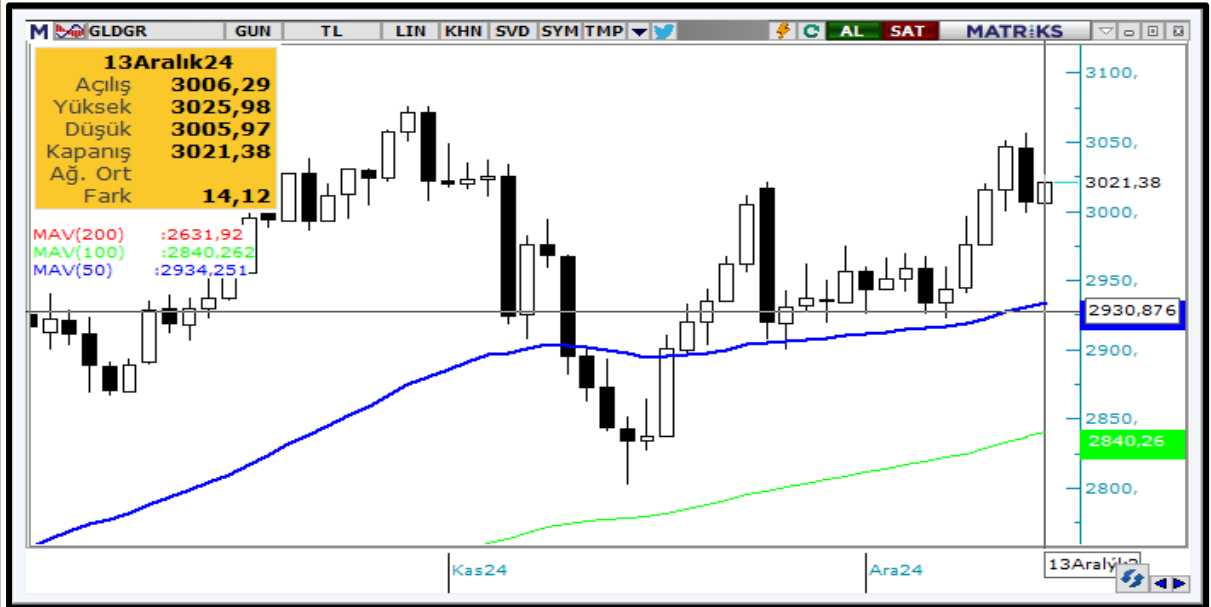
M GLDGR GUN TL LIN KHN SVD SYM TMP AL SAT MATRIKS

13Aralık24
Açılış 3006,29
Yüksek 3025,98
Düşük 3005,97
Kapanış 3021,38
Ağ. Ort
Fark 14,12

MAV(200) :2631,92
MAV(100) :2840,262
MAV(50) :2934,251

3100,
3050,
3021,38
3000,
2950,
2930,876
2900,
2850,
2840,26
2800,

Kas24
Ara24
13Aralık2